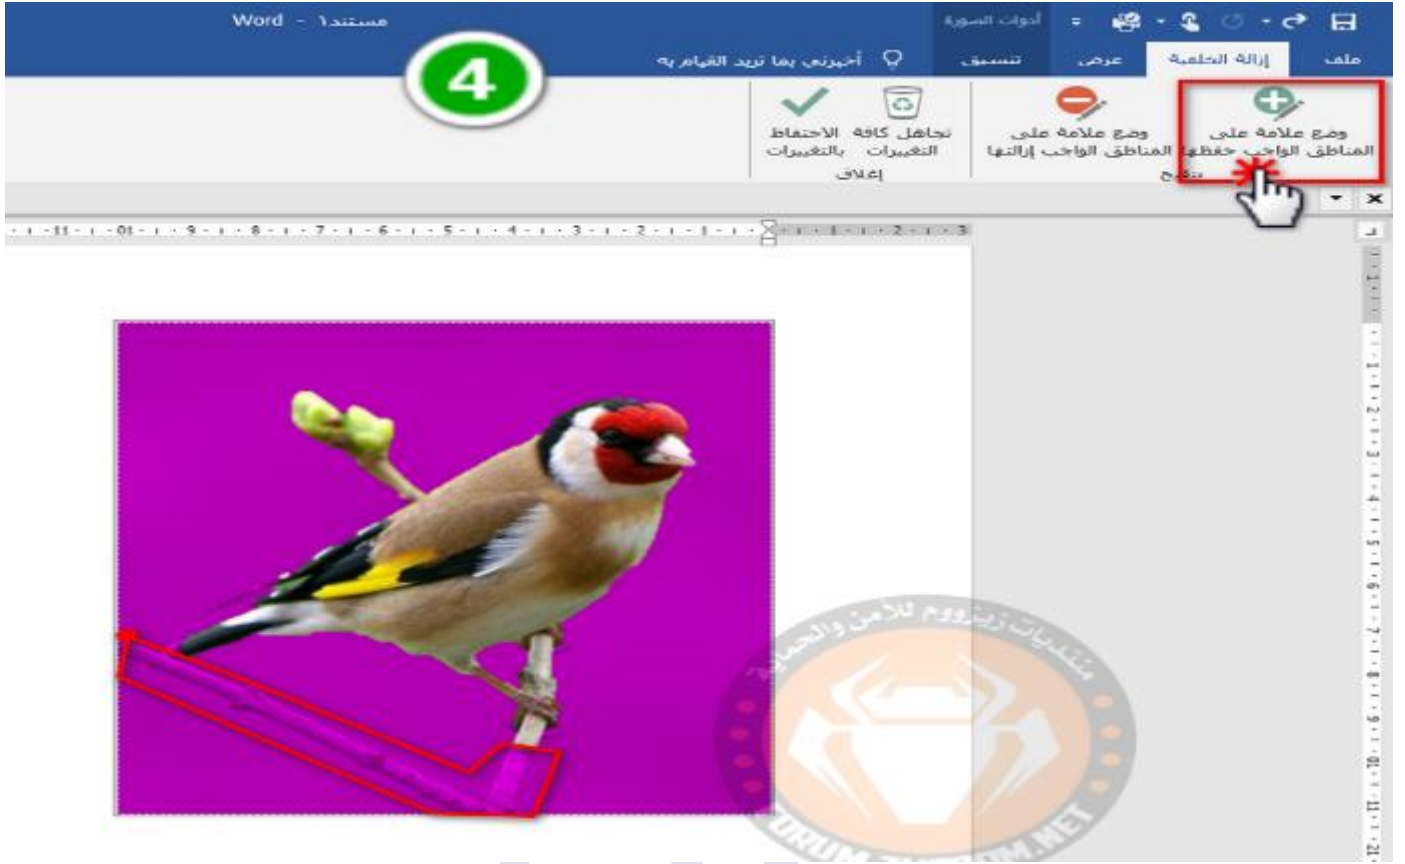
مستند١ - Word
أدوات الصورة
ملف
إزالة الخلفية
عرض
تنسيق
أخبرني بما تريد القيام به
4
وضع علامة على المناطق الواجب حفظها
وضع علامة على المناطق الواجب إزالتها
تنقيح
تجاهل كافة التغييرات
الاحتفاظ بالتغييرات
إغلاق
منتديات زيرووم للأمن والحماية
FORUM.ZEROOM.NET